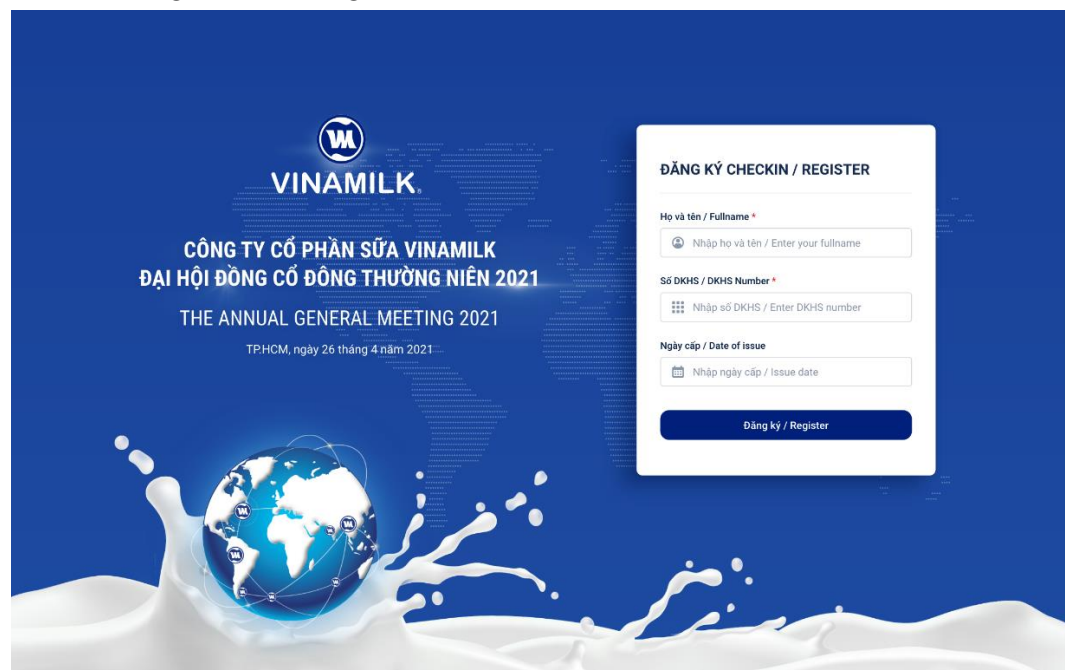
VM
VINAMILK®

CÔNG TY CỔ PHẦN SỮA VINAMILK
ĐẠI HỘI ĐỒNG CỔ ĐÔNG THƯỜNG NIÊN 2021

THE ANNUAL GENERAL MEETING 2021

TP.HCM, ngày 26 tháng 4 năm 2021

ĐĂNG KÝ CHECKIN / REGISTER

Họ và tên / Fullname *

Nhập họ và tên / Enter your fullname

Số DKHS / DKHS Number *

Nhập số DKHS / Enter DKHS number

Ngày cấp / Date of issue

Nhập ngày cấp / Issue date

Đăng ký / Register